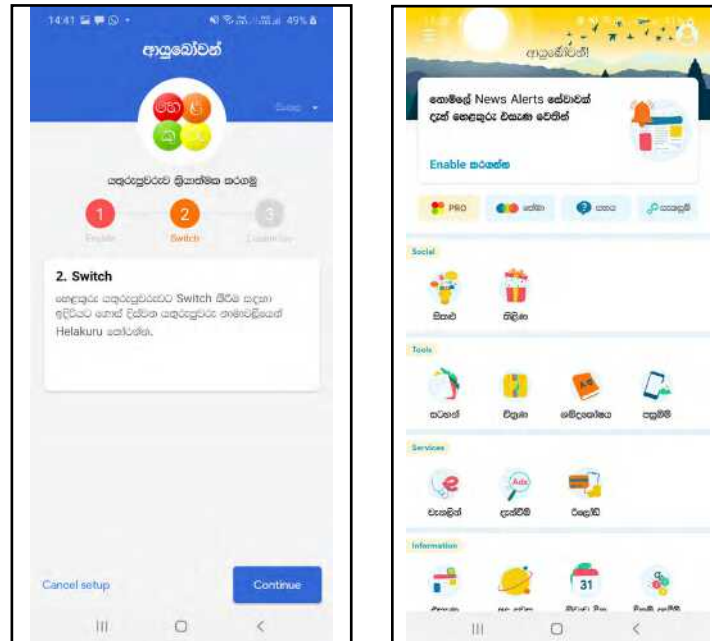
14:41 49%

ආයුබෝවන්

හෙ ළ ක රු

යතුරුපුවරුව ක්‍රියාත්මක කරගමු

1 Enable
2 Switch
3 Customize

2. Switch

හෙළකුරු යතුරුපුවරුවට Switch කිරීම සඳහා ඉදිරියට ගොස් දිස්වන යතුරුපුවරු නාමාවලියෙන් Helakuru තෝරන්න.

Cancel setup

Continue

ආයුබෝවන්!

නොමිලේ News Alerts සේවාවක් දැන් හෙළකුරු වෙතින්

Enable කරගන්න

PRO

Social

Tools

Services

Information

31